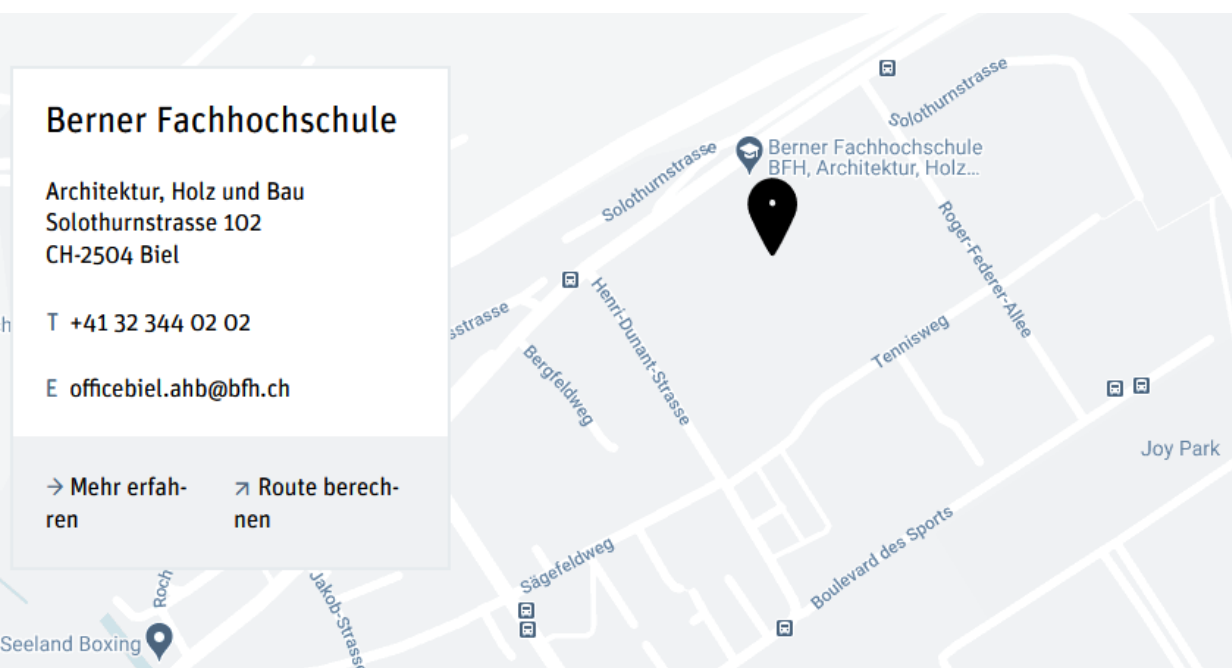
Berner Fachhochschule

Architektur, Holz und Bau
Solothurnstrasse 102
CH-2504 Biel

T +41 32 344 02 02

E officebiel.ahb@bfh.ch

→ Mehr erfahren

↗ Route berechnen

Solothurnstrasse

Solothurnstrasse

Berner Fachhochschule BFH, Architektur, Holz...

Roger-Federer-Allee

sstrasse

Henri-Dunant-Strasse

Bergfeldweg

Tennisweg

Joy Park

Sägefeldweg

Boulevard des Sports

Roch

Jakob-Strass

Seeland Boxing

h